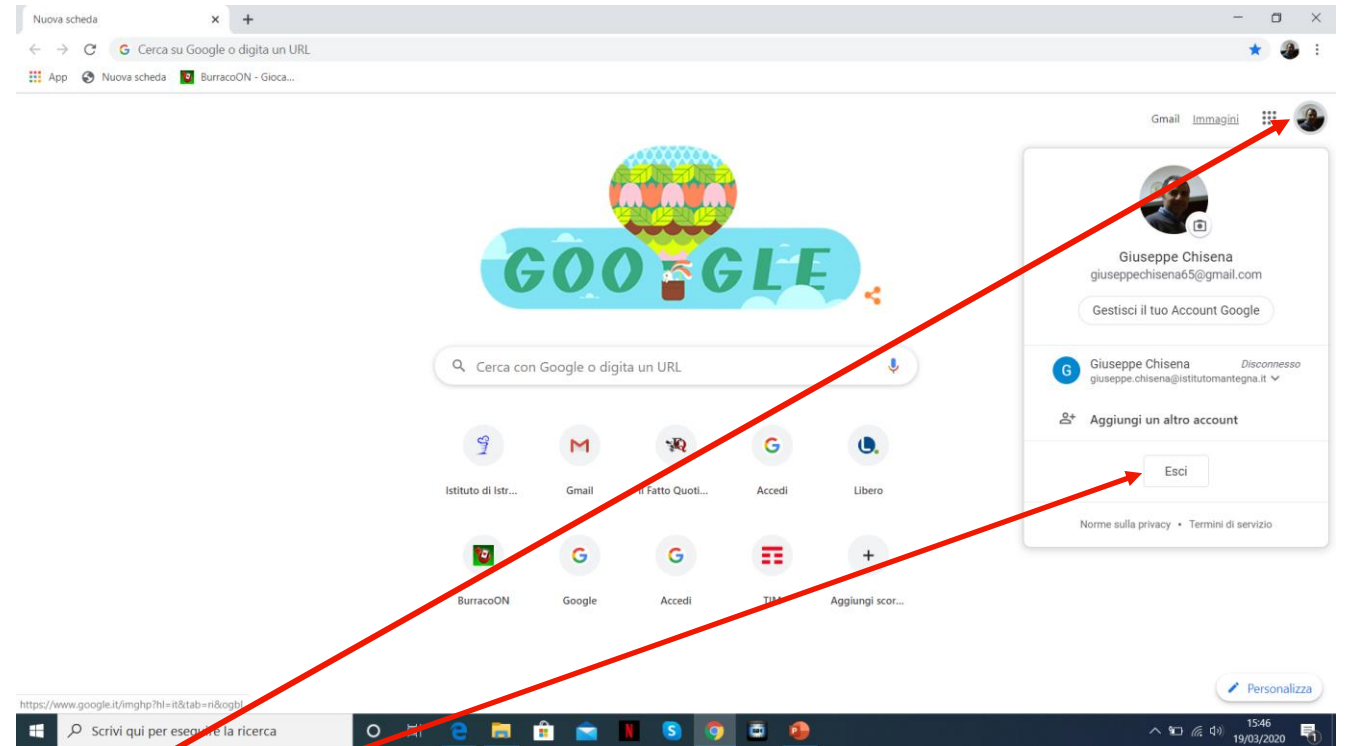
Nuova scheda ×  +

Cerca su Google o digita un URL

App  Nuova scheda  BurracoON - Gioca...

Gmail  Immagini

GOOGLE

Cerca con Google o digita un URL

Istituto di Istr...  Gmail  Il Fatto Quoti...  Accedi  Libero

BurracoON  Google  Accedi  TIM  Aggiungi scor...

Giuseppe Chisena
giuseppechisena65@gmail.com

Gestisci il tuo Account Google

Giuseppe Chisena  Disconnesso
giuseppe.chisena@istitutomantegna.it

Aggiungi un altro account

Esci

Norme sulla privacy • Termini di servizio

Personalizza

https://www.google.it/imghp?hl=it&tab=ri&ogbl

Scrivi qui per eseguire la ricerca

15:46
19/03/2020